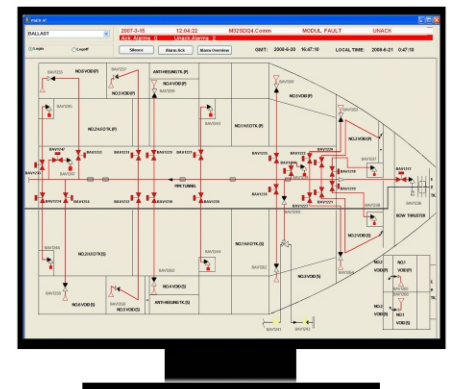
main.vi

BALLAST

Login

Logoff

2007-3-15 12:04:22 M325D24.Comm MODUL FAULT UNACK

Ack. Alarms 0 Unack. Alarms 2

Silence

Alarm Ack

Alarm Overview

GMT: 2008-6-20 16:47:10 LOCAL TIME: 2008-6-21 0:47:10

NO.5 VOID(P)

ANTI-HEELING TK.(P)

NO.3 VOID(P)

NO.2 VOID(P)

NO.2(1/2)DTK(P)

NO.1(1/2)DTK(P)

NO.1 VOID(P)

PIPE TUNNEL

BOW THRUSTER

NO.2(1/2)DTK(S)

NO.1(1/2)DTK(S)

NO.5 VOID(S)

NO.3 VOID(S)

ANTI-HEELING TK.(S)

NO.2 VOID(S)

NO.1 VOID(S)

NO.2 VOID(S)

NO.1 VOID(P)

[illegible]